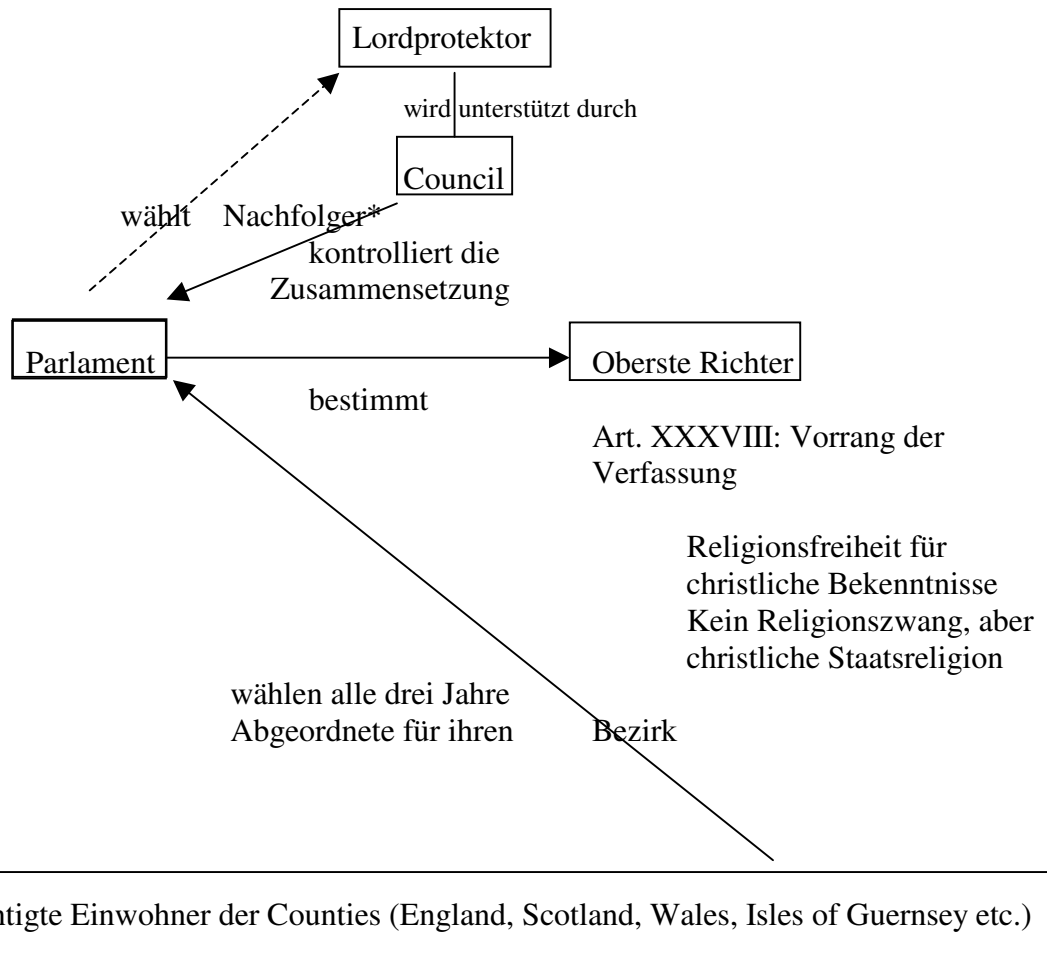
Lordprotektor

wird unterstützt durch

Council

wählt Nachfolger*

kontrolliert die Zusammensetzung

Parlament

Oberste Richter

bestimmt

Art. XXXVIII: Vorrang der Verfassung

Religionsfreiheit für christliche Bekenntnisse
Kein Religionszwang, aber christliche Staatsreligion

wählen alle drei Jahre Abgeordnete für ihren Bezirk

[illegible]tigte Einwohner der Counties (England, Scotland, Wales, Isles of Guernsey etc.)